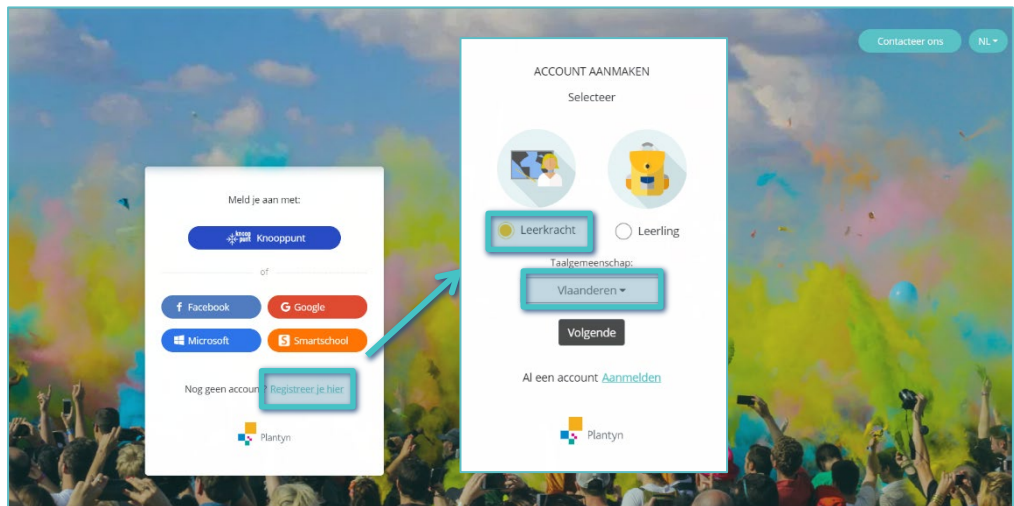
Contacteer ons
NL

Meld je aan met:
knoop punt Knooppunt
of
Facebook
Google
Microsoft
Smartschool
Nog geen account? Registreer je hier
Plantyn

ACCOUNT AANMAKEN
Selecteer
Leerkracht
Leerling
Taalgemeenschap:
Vlaanderen
Volgende
Al een account Aanmelden
Plantyn